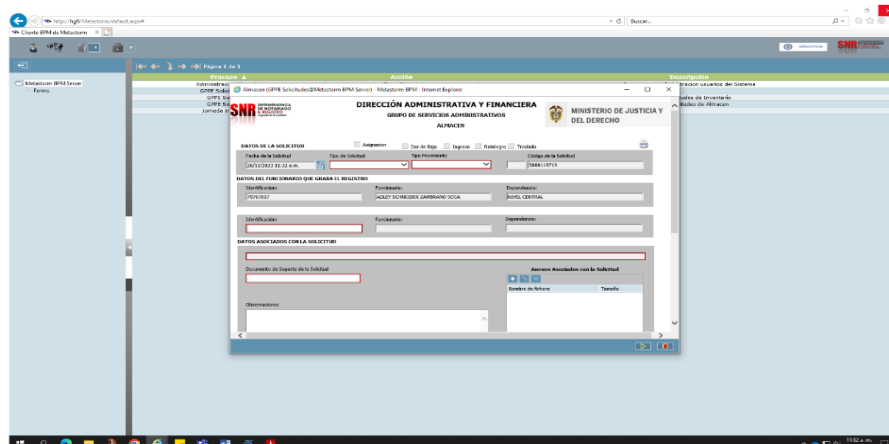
http://bgfr/Metastorm/default.aspx
Cliente BPM de Metastorm
Buscar...
Página 1 de 1
Metastorm BPM Server
Forms
Proceso
Acción
Descripción
Administrac
GFPE Solic
GFPE Ent
GFPE En
GFPE En
Jornada
ración usuarios del Sistema
Salida de Inventario
Todos de Almacen
Almacen (GFPE Solicitudes@Metastorm BPM Server) - Metastorm BPM - Internet Explorer
SNR
DIRECCIÓN ADMINISTRATIVA Y FINANCIERA
GRUPO DE SERVICIOS ADMINISTRATIVOS
ALMACEN
MINISTERIO DE JUSTICIA Y DEL DERECHO
DATOS DE LA SOLICITUD
Asignacion
Dar de Baja
Ingreso
Reintegro
Traslado
Fecha de la Solicitud
26/11/2022 10:32 a.m.
Tipo de Solicitud
Tipo Movimiento
Código de la Solicitud
58861 9719
DATOS DEL FUNCIONARIO QUE GRABA EL REGISTRO
Identificacion:
79767037
Funcionario:
ADLEY SCHNEIDER ZAMBRANO SOSA
Dependencia:
NIVEL CENTRAL
Identificación:
Funcionario:
Dependencia:
DATOS ASOCIADOS CON LA SOLICITUD
Documento de Soporte de la Solicitud
Anexos Asociados con la Solicitud
Nombre de fichero
Tamaño
Observaciones
11:32 a.m.